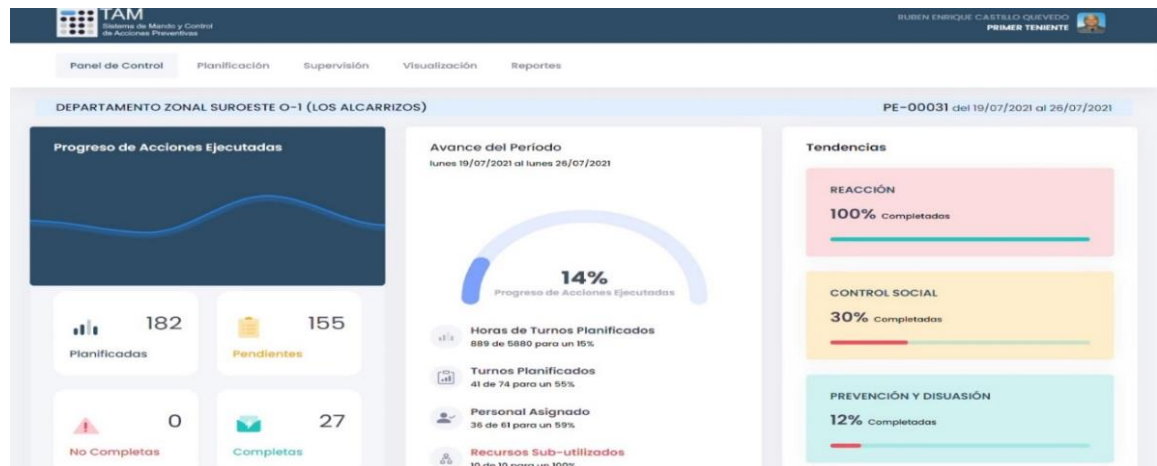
TAM
Sistema de Mando y Control de Acciones Preventivas

RUBEN ENRIQUE CASTILLO QUEVEDO
PRIMER TENIENTE

Panel de Control Planificación Supervisión Visualización Reportes

DEPARTAMENTO ZONAL SUROESTE O-1 (LOS ALCARRIZOS)

PE-00031 del 19/07/2021 al 26/07/2021

Progreso de Acciones Ejecutadas

182
Planificadas

155
Pendientes

0
No Completas

27
Completas

Avance del Período
lunes 19/07/2021 al lunes 26/07/2021

14%
Progreso de Acciones Ejecutadas

Horas de Turnos Planificados
889 de 5880 para un 15%

Turnos Planificados
41 de 74 para un 55%

Personal Asignado
36 de 61 para un 59%

Recursos Sub-utilizados
10 de 10 para un 100%

Tendencias

REACCIÓN
100% Completadas

CONTROL SOCIAL
30% Completadas

PREVENCIÓN Y DISUASIÓN
12% Completadas